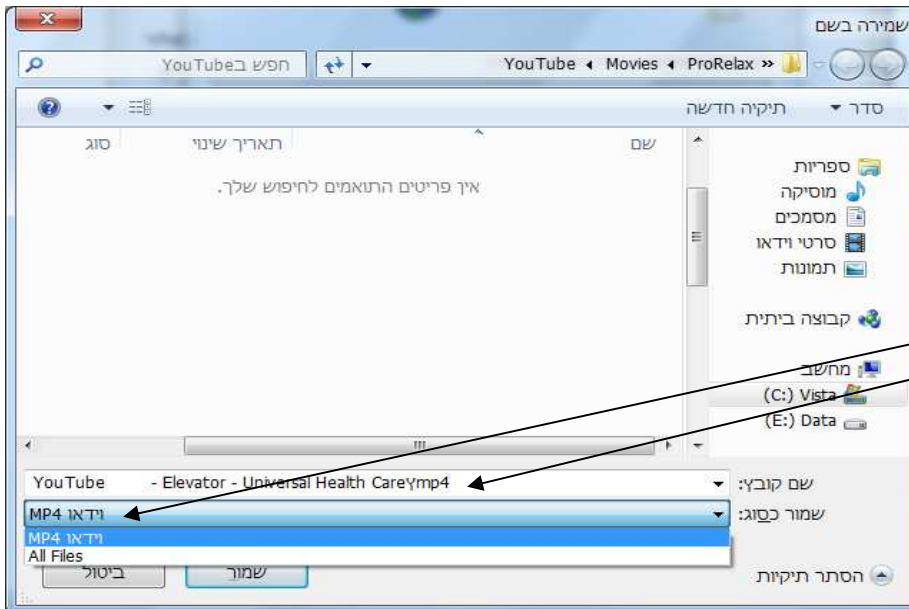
שמירה בשם

ProRelax » Movies ◂ YouTube ◂

חפש בYouTube

סדר ▾ תיקיה חדשה

שם תאריך שינוי סוג

איך פריטים התואמים לחיפוש שלך.

ספריות
מוסיקה
מסמכים
סרטי וידאו
תמונות

קבוצה ביתית

מחשב
Vista (C:)
Data (E:)

שם קובץ: YouTube - Elevator - Universal Health Careүmp4

שמור כסוג: וידאו MP4

וידאו MP4
All Files

הסתר תיקיות

שמור ביטול